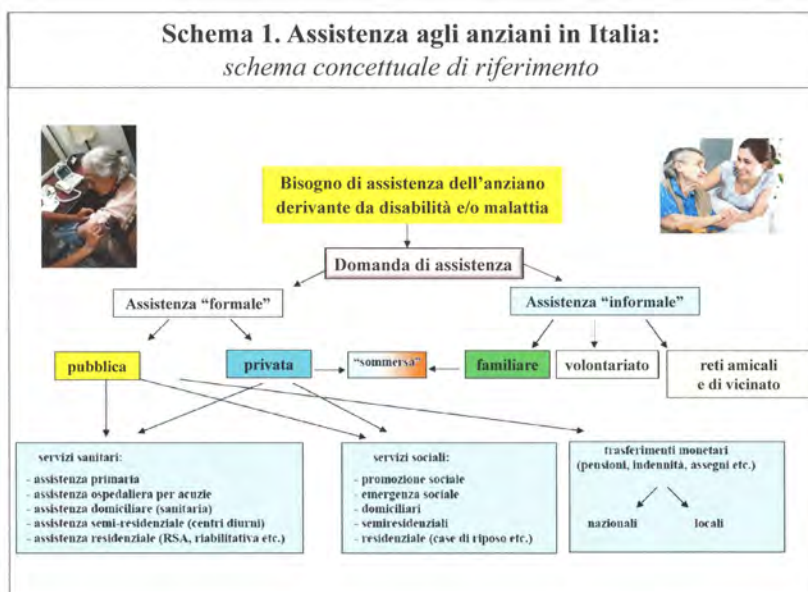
Schema 1. Assistenza agli anziani in Italia:
schema concettuale di riferimento

Bisogno di assistenza dell'anziano derivante da disabilità e/o malattia

Domanda di assistenza

Assistenza "formale"

Assistenza "informale"

pubblica

privata

"sommersa"

familiare

volontariato

reti amicali e di vicinato

servizi sanitari:
- assistenza primaria
- assistenza ospedaliera per acuzie
- assistenza domiciliare (sanitaria)
- assistenza semi-residenziale (centri diurni)
- assistenza residenziale (RSA, riabilitativa etc.)

servizi sociali:
- promozione sociale
- emergenza sociale
- domiciliari
- semiresidenziali
- residenziale (case di riposo etc.)

trasferimenti monetari (pensioni, indennità, assegni etc.)

nazionali

locali